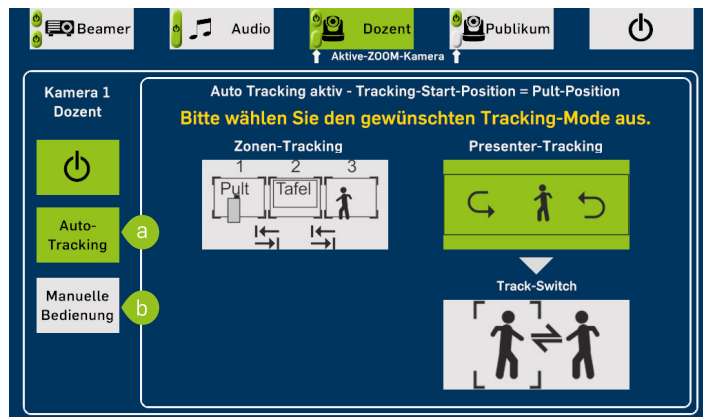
Beamer
Audio
Dozent
Aktive-ZOOM-Kamera
Publikum

Kamera 1
Dozent

Auto-Tracking
a

Manuelle Bedienung
b

Auto Tracking aktiv - Tracking-Start-Position = Pult-Position

Bitte wählen Sie den gewünschten Tracking-Mode aus.

Zonen-Tracking
1 2 3
Pult
Tafel

Presenter-Tracking

Track-Switch